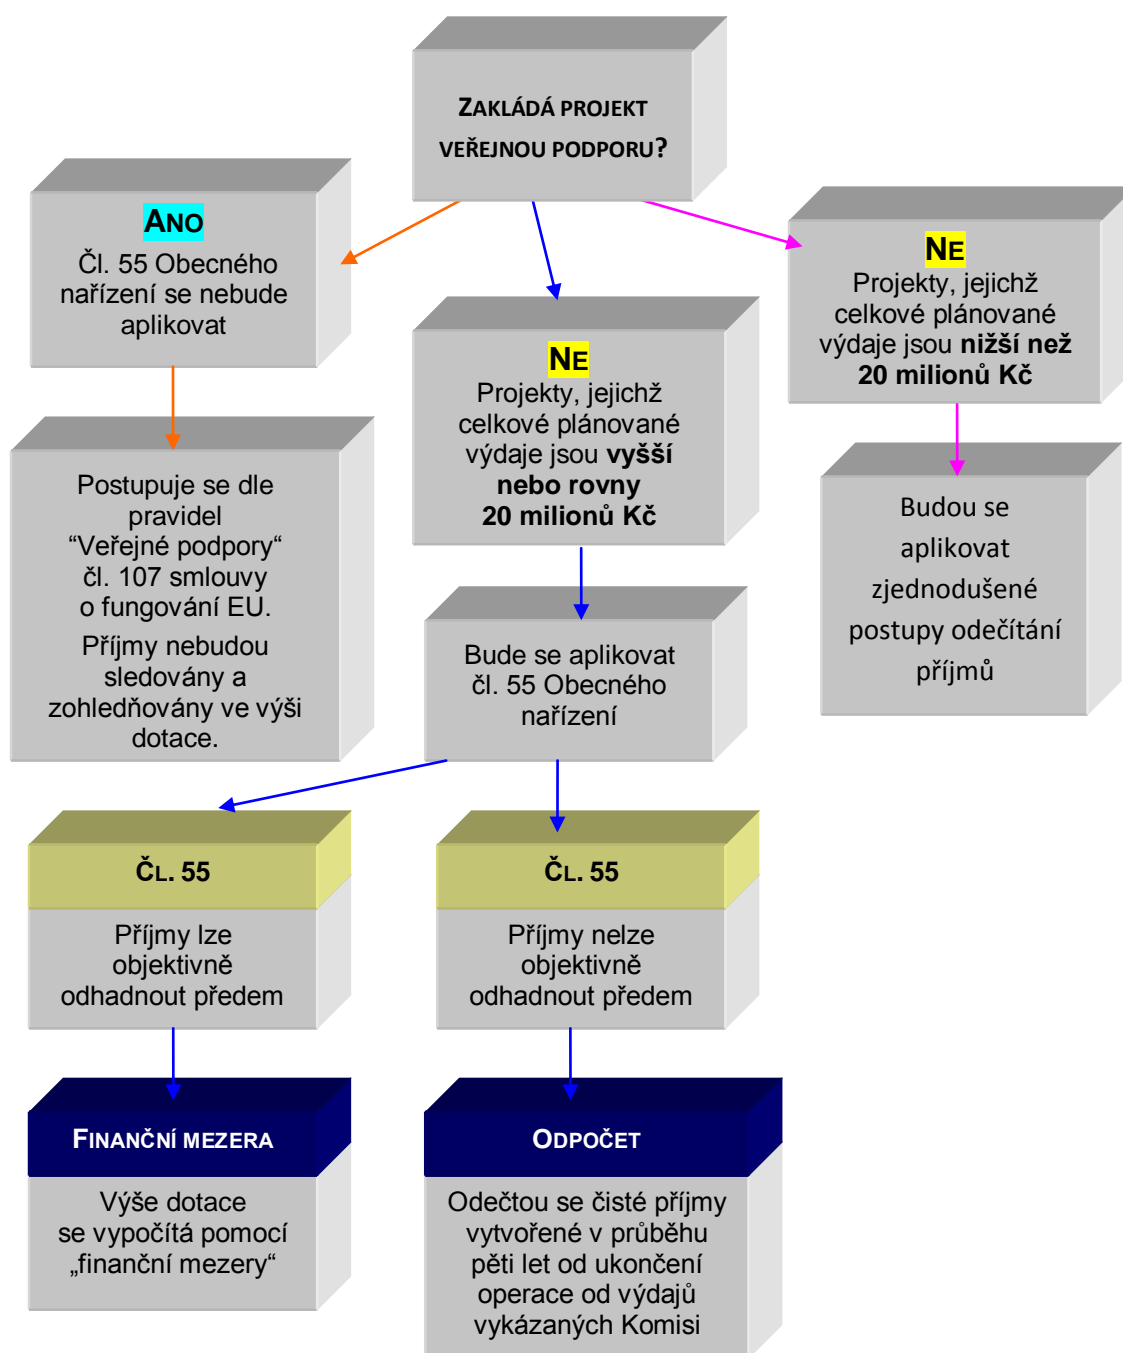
ZAKLÁDÁ PROJEKT VEŘEJNOU PODPORU?

ANO
Čl. 55 Obecného nařízení se nebude aplikovat

NE
Projekty, jejichž celkové plánované výdaje jsou **vyšší nebo rovny 20 milionů Kč**

NE
Projekty, jejichž celkové plánované výdaje jsou **nižší než 20 milionů Kč**

Postupuje se dle pravidel "Veřejné podpory" čl. 107 smlouvy o fungování EU.
Příjmy nebudou sledovány a zohledňovány ve výši dotace.

Bude se aplikovat čl. 55 Obecného nařízení

Budou se aplikovat zjednodušené postupy odečítání příjmů

ČL. 55
Příjmy lze objektivně odhadnout předem

ČL. 55
Příjmy nelze objektivně odhadnout předem

FINANČNÍ MEZERA
Výše dotace se vypočítá pomocí „finanční mezery“

ODPOČET
Odečtou se čisté příjmy vytvořené v průběhu pěti let od ukončení operace od výdajů vykázaných Komisi